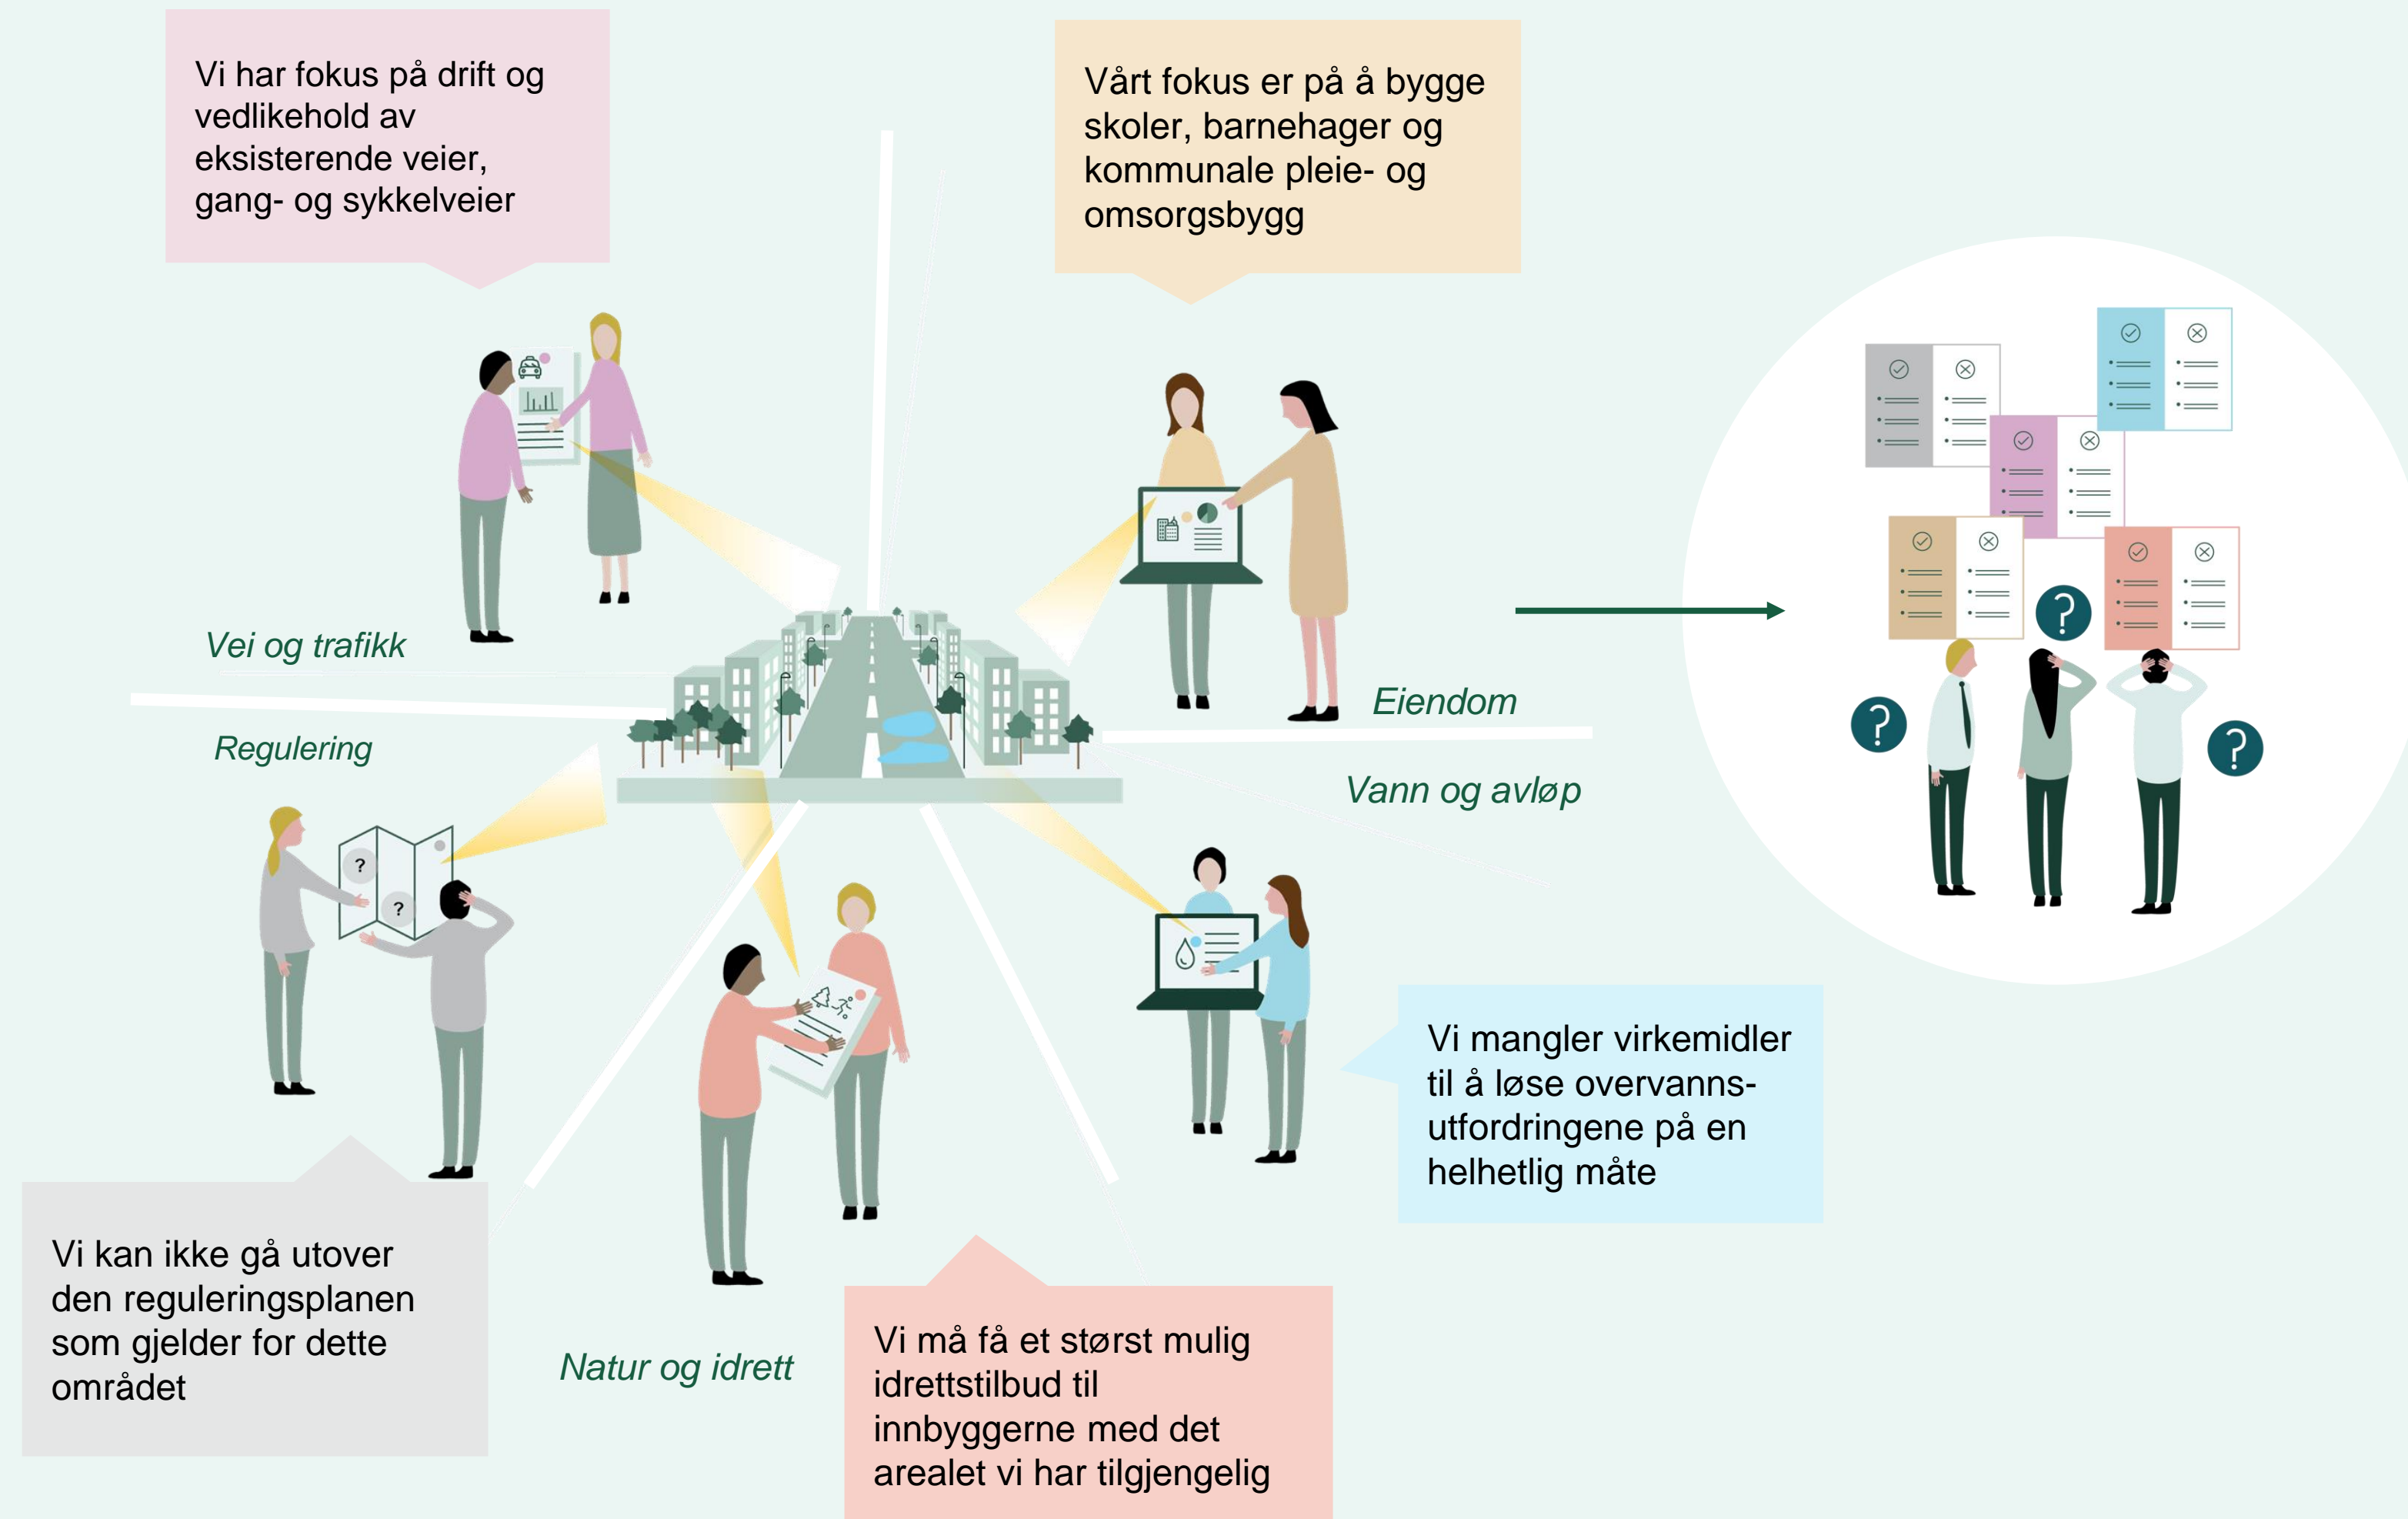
Vi har fokus på drift og vedlikehold av eksisterende veier, gang- og sykkelveier

Vårt fokus er på å bygge skoler, barnehager og kommunale pleie- og omsorgsbygg

Vei og trafikk

Eiendom

Regulering

Vann og avløp

?

?

?

?

?

?

Vi mangler virkemidler til å løse overvannsutfordringene på en helhetlig måte

Vi kan ikke gå utover den reguleringsplanen som gjelder for dette området

Natur og idrett

Vi må få et størst mulig idrettstilbud til innbyggerne med det arealet vi har tilgjengelig